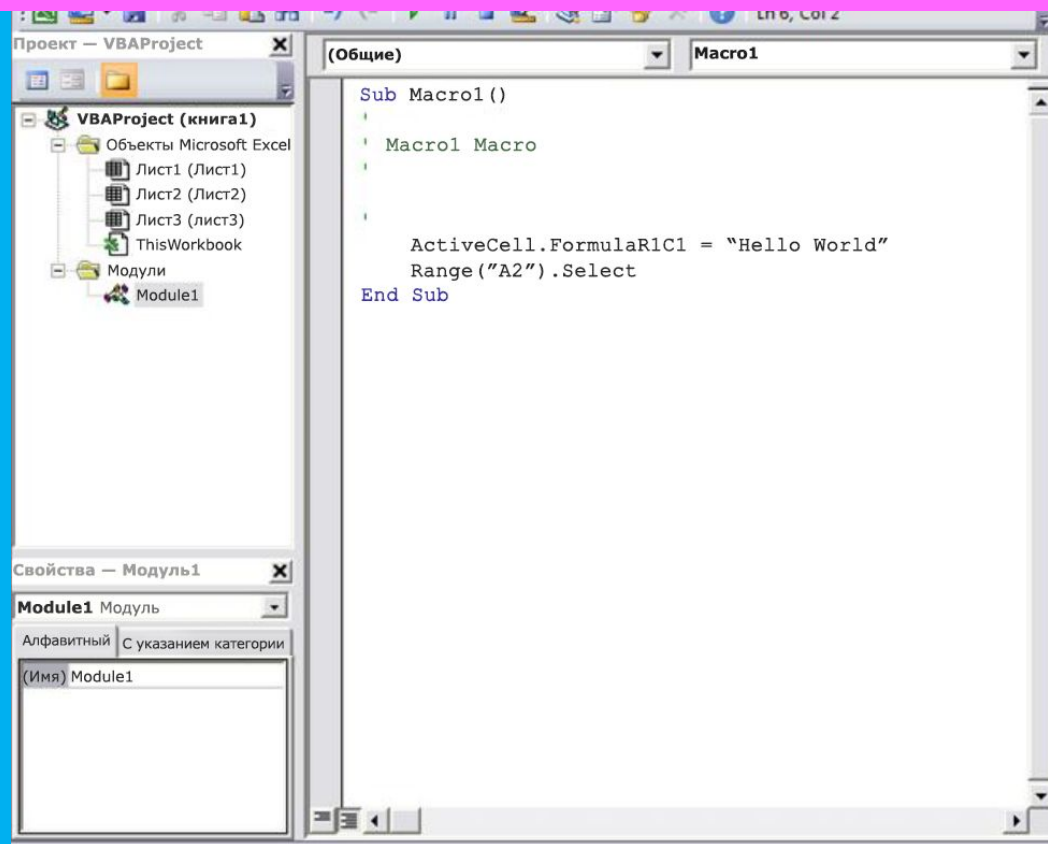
Ln 6, Col 2

Проект — VBAProject

VBAProject (книга1)
Объекты Microsoft Excel
Лист1 (Лист1)
Лист2 (Лист2)
Лист3 (лист3)
ThisWorkbook
Модули
Module1

Свойства — Модуль1

Module1 Модуль

Алфавитный | С указанием категории

(Имя) Module1

(Общие)

Macro1

Sub Macro1()
'
' Macro1 Macro
'

'
ActiveCell.FormulaR1C1 = “Hello World”
Range(”A2”).Select
End Sub